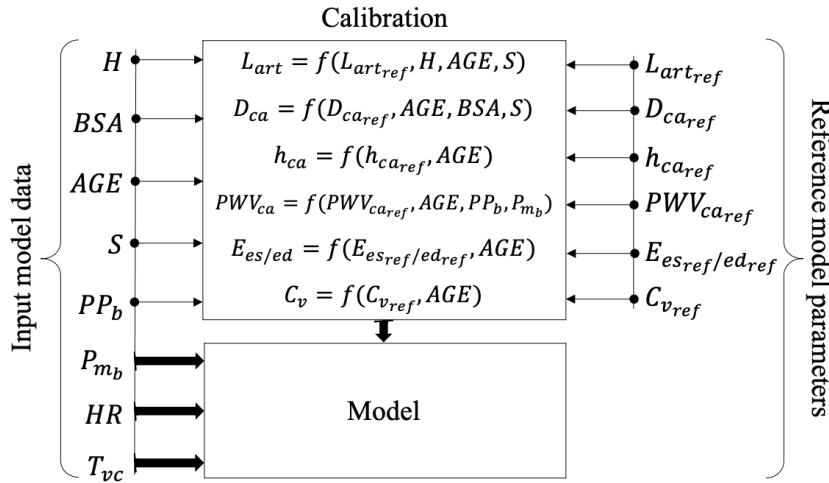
Calibration

Input model data

$H$

$BSA$

$AGE$

$S$

$PP_b$

$P_{m_b}$

$HR$

$T_{vc}$

$L_{art} = f(L_{art_{ref}}, H, AGE, S)$

$D_{ca} = f(D_{ca_{ref}}, AGE, BSA, S)$

$h_{ca} = f(h_{ca_{ref}}, AGE)$

$PWV_{ca} = f(PWV_{ca_{ref}}, AGE, PP_b, P_{m_b})$

$E_{es/ed} = f(E_{es_{ref}/ed_{ref}}, AGE)$

$C_v = f(C_{v_{ref}}, AGE)$

Model

$L_{art_{ref}}$

$D_{ca_{ref}}$

$h_{ca_{ref}}$

$PWV_{ca_{ref}}$

$E_{es_{ref}/ed_{ref}}$

$C_{v_{ref}}$

Reference model parameters